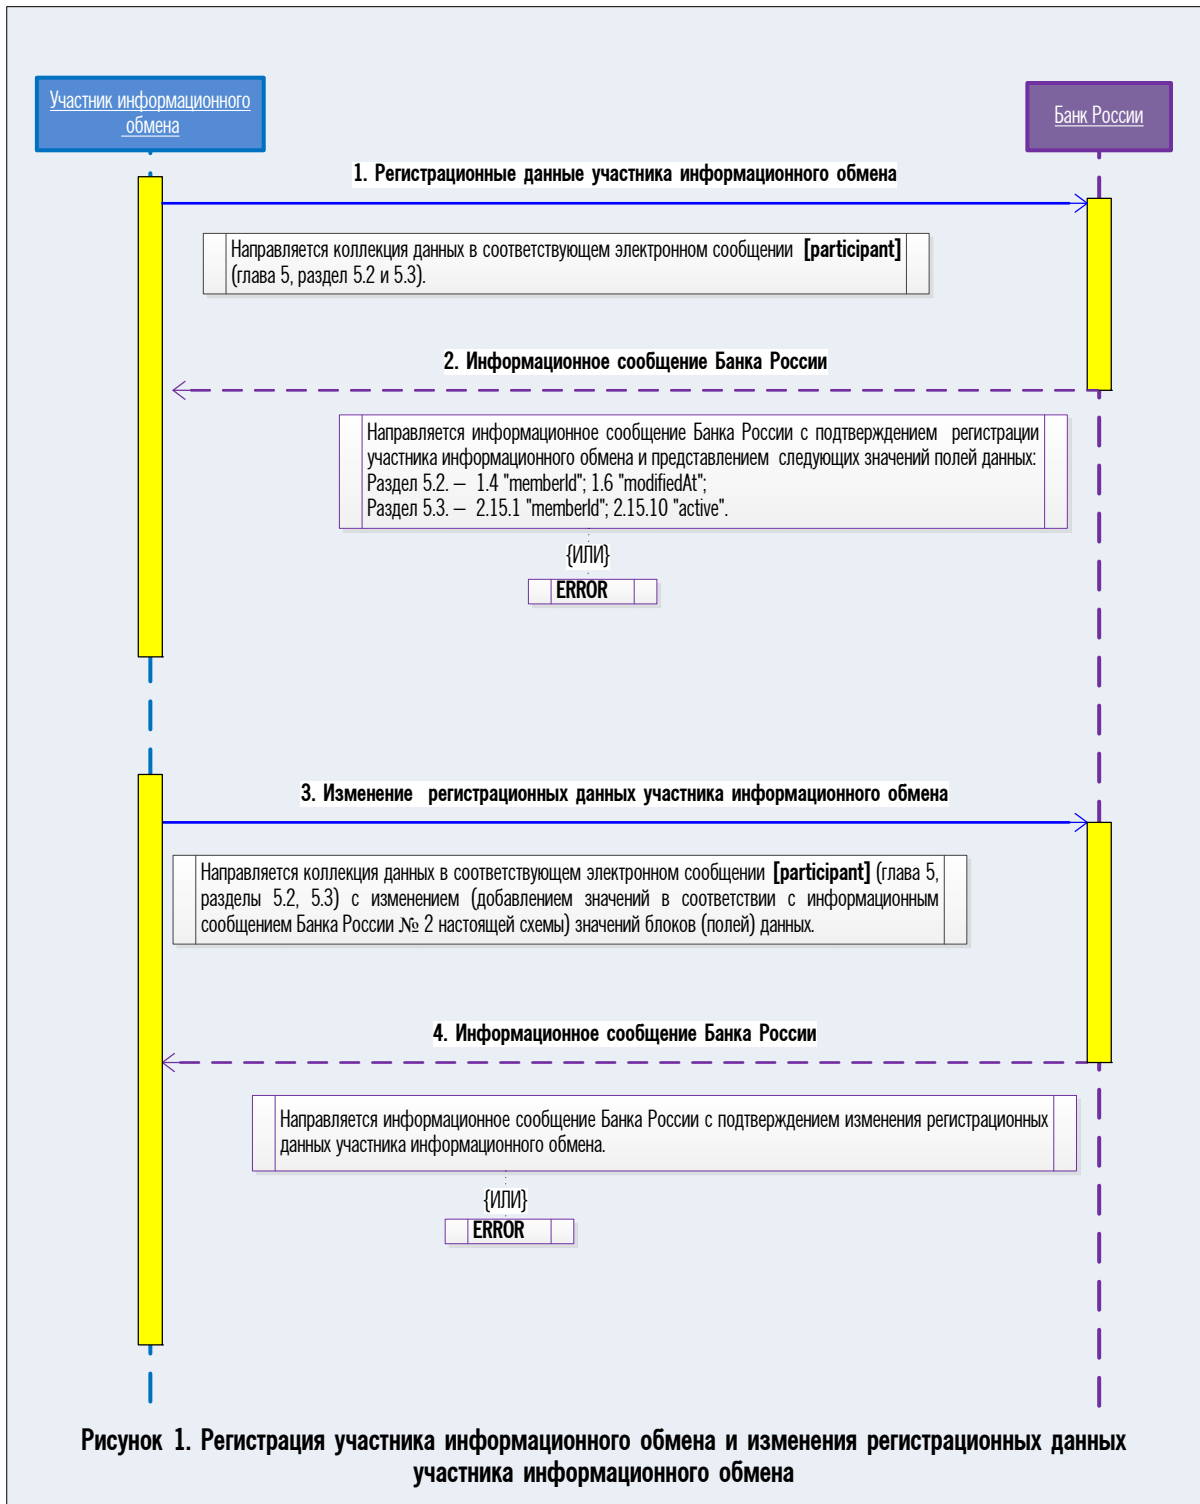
Участник информационного обмена

Банк России

1. Регистрационные данные участника информационного обмена

Направляется коллекция данных в соответствующем электронном сообщении **[participant]** (глава 5, раздел 5.2 и 5.3).

2. Информационное сообщение Банка России

Направляется информационное сообщение Банка России с подтверждением регистрации участника информационного обмена и представлением следующих значений полей данных:
Раздел 5.2. – 1.4 "memberId"; 1.6 "modifiedAt";
Раздел 5.3. – 2.15.1 "memberId"; 2.15.10 "active".

{ИЛИ}

ERROR

3. Изменение регистрационных данных участника информационного обмена

Направляется коллекция данных в соответствующем электронном сообщении **[participant]** (глава 5, разделы 5.2, 5.3) с изменением (добавлением значений в соответствии с информационным сообщением Банка России № 2 настоящей схемы) значений блоков (полей) данных.

4. Информационное сообщение Банка России

Направляется информационное сообщение Банка России с подтверждением изменения регистрационных данных участника информационного обмена.

{ИЛИ}

ERROR

Рисунок 1. Регистрация участника информационного обмена и изменения регистрационных данных участника информационного обмена